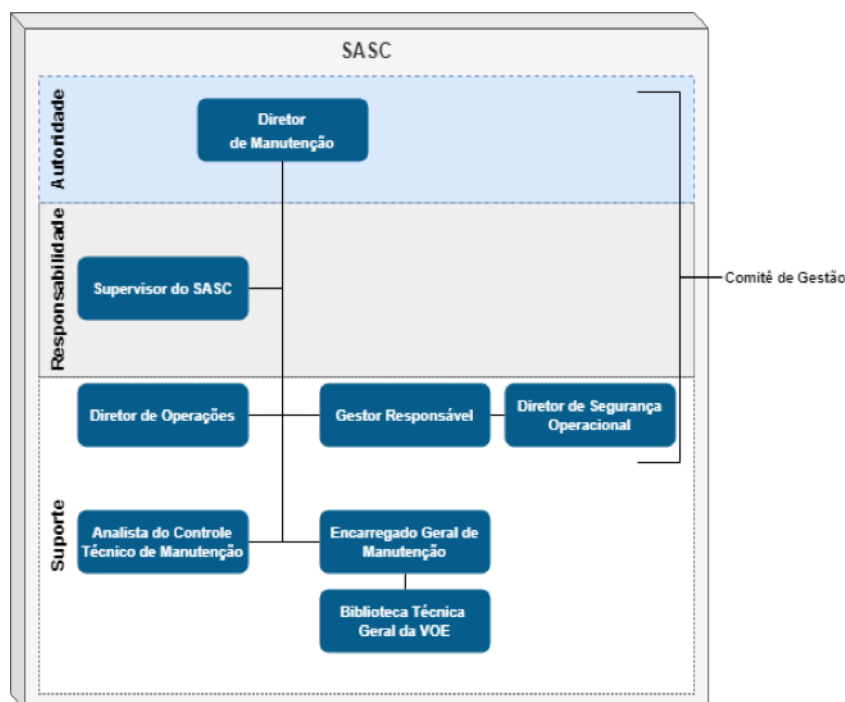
SASC

Autoridade

Diretor de Manutenção

Responsabilidade

Supervisor do SASC

Comitê de Gestão

Suporte

Diretor de Operações

Gestor Responsável

Diretor de Segurança Operacional

Analista do Controle Técnico de Manutenção

Encarregado Geral de Manutenção

Biblioteca Técnica Geral da VOE